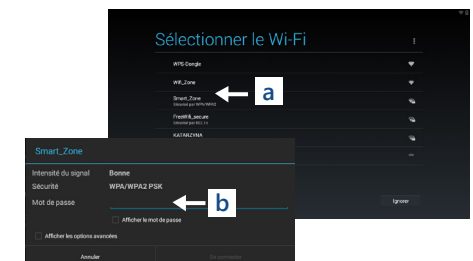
Sélectionner le Wi-Fi

WPS Dongle

Wifi_Zone

Smart_Zone
Sécurisé par WPA/WPA2

FreeWifi_secure
Sécurisé par 802.1x

KATARZYNA

a

Smart_Zone

Intensité du signal Bonne
Sécurité WPA/WPA2 PSK
Mot de passe

b

Afficher le mot de passe

Afficher les options avancées

Annuler

Se connecter

Ignorer